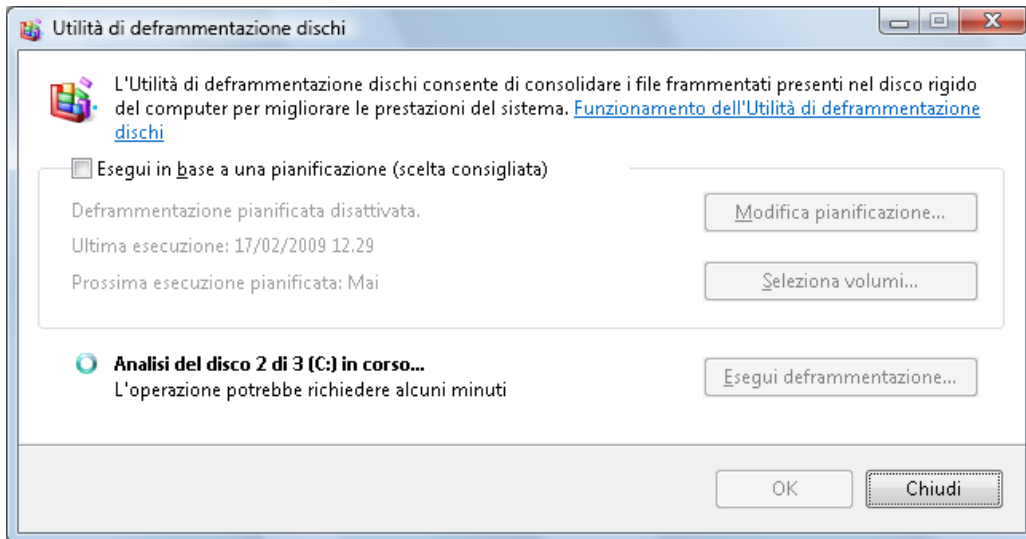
Utilità di deframmentazione dischi

L'Utilità di deframmentazione dischi consente di consolidare i file frammentati presenti nel disco rigido del computer per migliorare le prestazioni del sistema. Funzionamento dell'Utilità di deframmentazione dischi

Esegui in base a una pianificazione (scelta consigliata)

Deframmentazione pianificata disattivata.

Modifica pianificazione...

Ultima esecuzione: 17/02/2009 12.29

Prossima esecuzione pianificata: Mai

Seleziona volumi...

Analisi del disco 2 di 3 (C:) in corso...
L'operazione potrebbe richiedere alcuni minuti

Esegui deframmentazione...

OK

Chiudi